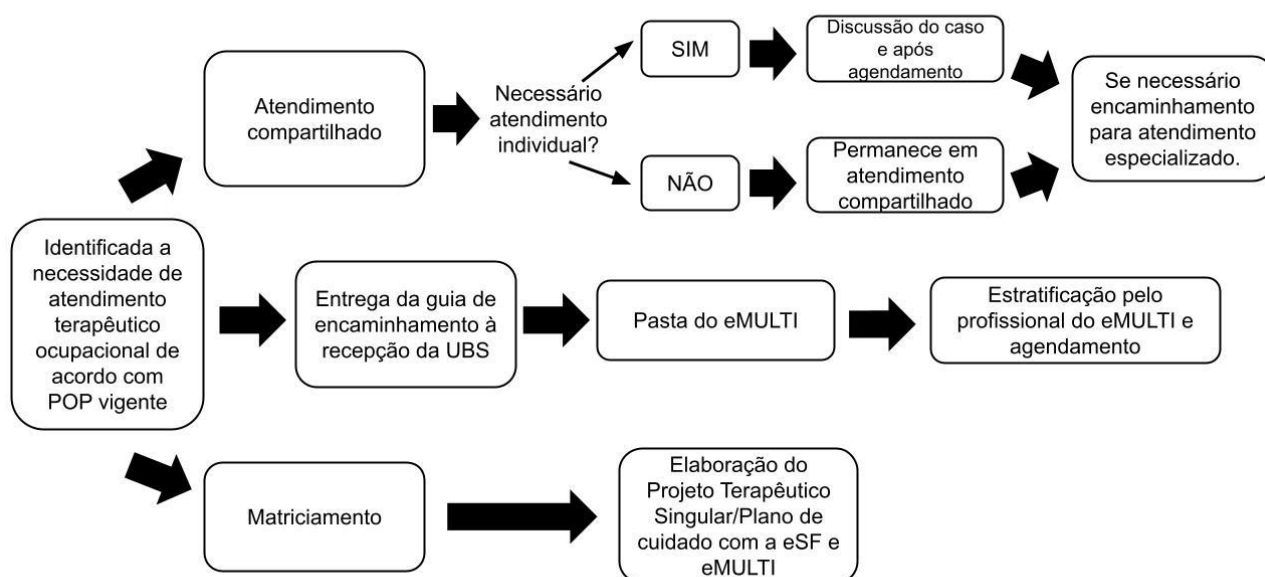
Identificada a necessidade de atendimento terapêutico ocupacional de acordo com POP vigente

Atendimento compartilhado

Necessário atendimento individual?

SIM

Discussão do caso e após agendamento

NÃO

Permanece em atendimento compartilhado

Se necessário encaminhamento para atendimento especializado.

Entrega da guia de encaminhamento à recepção da UBS

Pasta do eMULTI

Estratificação pelo profissional do eMULTI e agendamento

Matriciamento

Elaboração do Projeto Terapêutico Singular/Plano de cuidado com a eSF e eMULTI